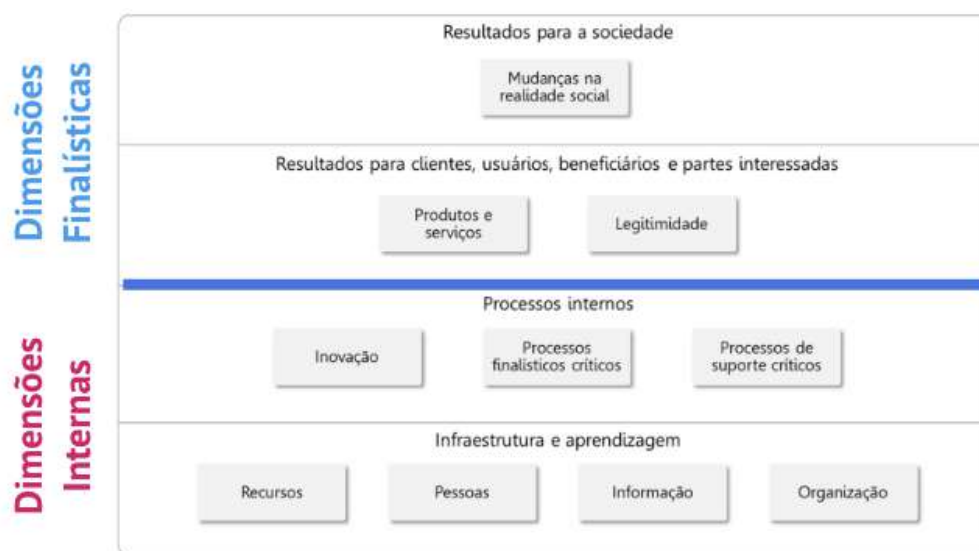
Dimensões Finalísticas

Resultados para a sociedade

Mudanças na realidade social

Resultados para clientes, usuários, beneficiários e partes interessadas

Produtos e serviços

Legitimidade

Dimensões Internas

Processos internos

Inovação

Processos finalísticos críticos

Processos de suporte críticos

Infraestrutura e aprendizagem

Recursos

Pessoas

Informação

Organização